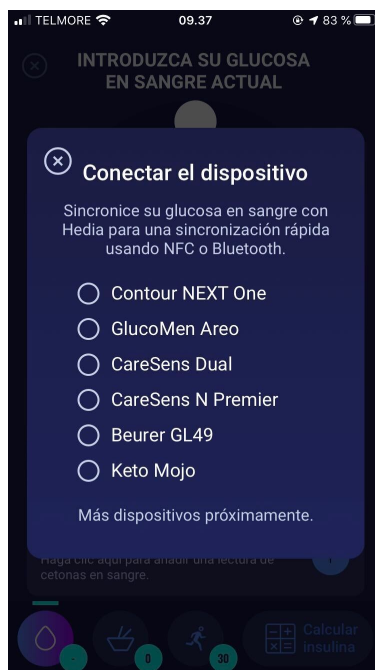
TELMORE 09.37 83 %

INTRODUZCA SU GLUCOSA EN SANGRE ACTUAL

Conectar el dispositivo

Sincronice su glucosa en sangre con Hedia para una sincronización rápida usando NFC o Bluetooth.

Contour NEXT One

GlucoMen Areo

CareSens Dual

CareSens N Premier

Beurer GL49

Keto Mojo

Más dispositivos próximamente.

Haga clic aquí para añadir una lectura de cetonas en sangre.

0

30

Calcular insulina